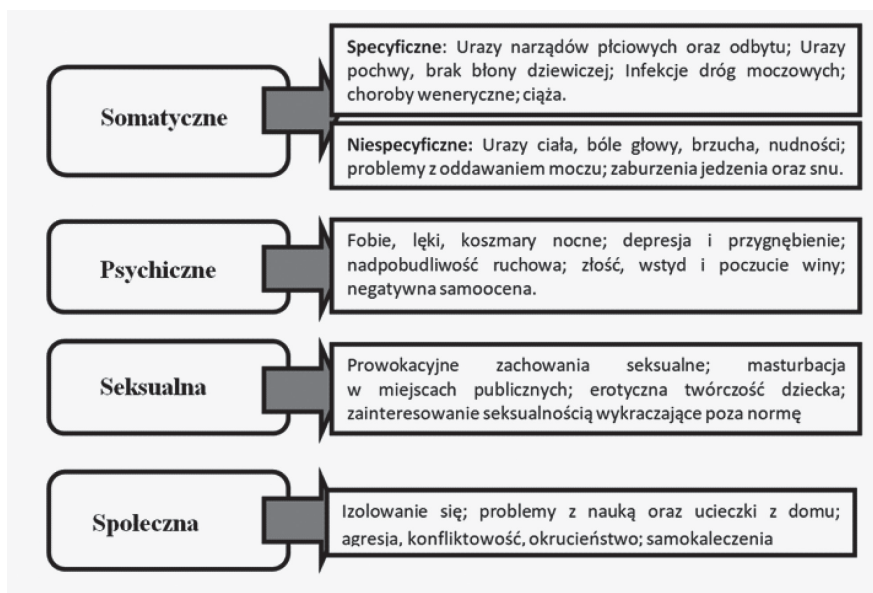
Somatyczne

**Specyficzne**: Urazy narządów płciowych oraz odbytu; Urazy pochwy, brak błony dziewiczej; Infekcje dróg moczowych; choroby weneryczne; ciąża.

**Niespecyficzne:** Urazy ciała, bóle głowy, brzucha, nudności; problemy z oddawaniem moczu; zaburzenia jedzenia oraz snu.

Psychiczne

Fobie, lęki, koszmary nocne; depresja i przygnębienie; nadpobudliwość ruchowa; złość, wstyd i poczucie winy; negatywna samoocena.

Seksualna

Prowokacyjne zachowania seksualne; masturbacja w miejscach publicznych; erotyczna twórczość dziecka; zainteresowanie seksualnością wykraczające poza normę

Społeczna

Izolowanie się; problemy z nauką oraz ucieczki z domu; agresja, konfliktowość, okrucieństwo; samokaleczenia